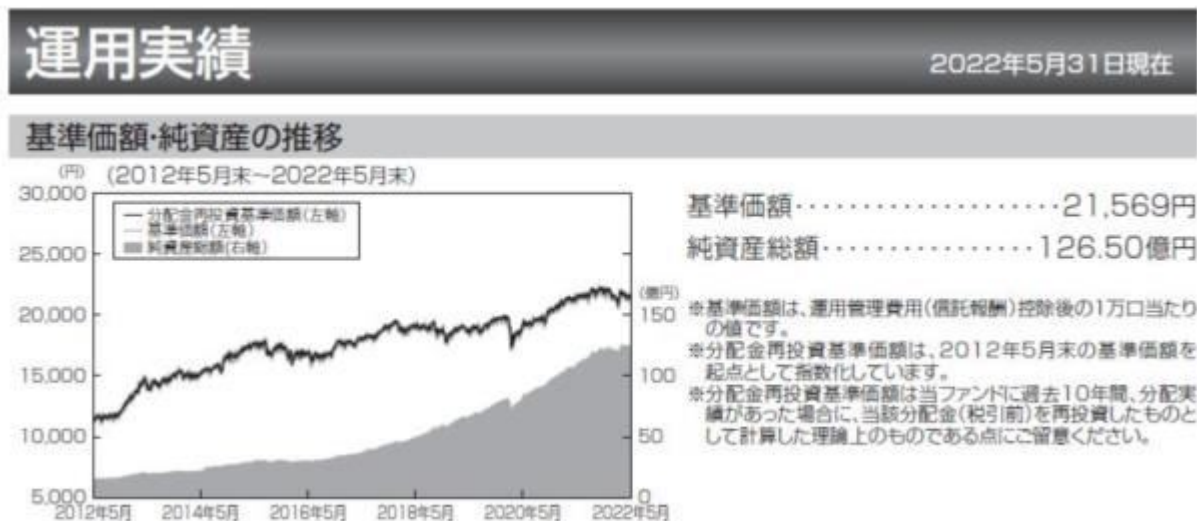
運用実績

2022年5月31日現在

基準価額・純資産の推移

(円) (2012年5月末~2022年5月末)

30,000
25,000
20,000
15,000
10,000
5,000

— 分配金再投資基準価額(左軸)
— 基準価額(左軸)
■ 純資産総額(右軸)

(億円)
150
100
50
0

2012年5月 2014年5月 2016年5月 2018年5月 2020年5月 2022年5月

基準価額・・・・・・・・・・・・・・・・・・・・21,569円

純資産総額・・・・・・・・・・・・・・・・126.50億円

※基準価額は、運用管理費用(信託報酬)控除後の1万口当たりの値です。

※分配金再投資基準価額は、2012年5月末の基準価額を起点として指数化しています。

※分配金再投資基準価額は当ファンドに過去10年間、分配実績があった場合に、当該分配金(税引前)を再投資したものとして計算した理論上のものである点にご留意ください。